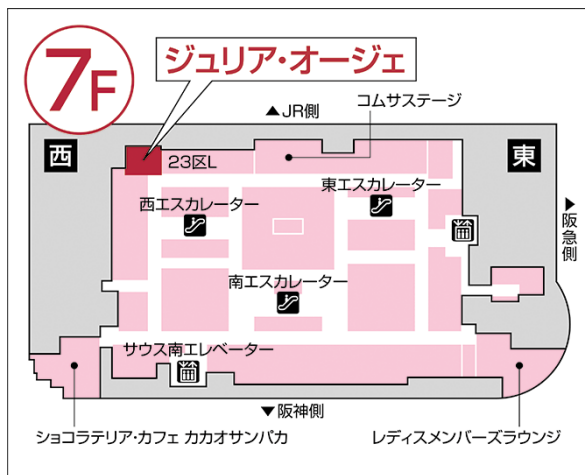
7F

ジュリア・オージェ

▲JR側

コムサステージ

西

東

23区L

東エスカレーター

西エスカレーター

▶阪急側

南エスカレーター

サウス南エレベーター

▼阪神側

ショコラテリア・カフェ カカオサンパカ

レディスメンバーズラウンジ